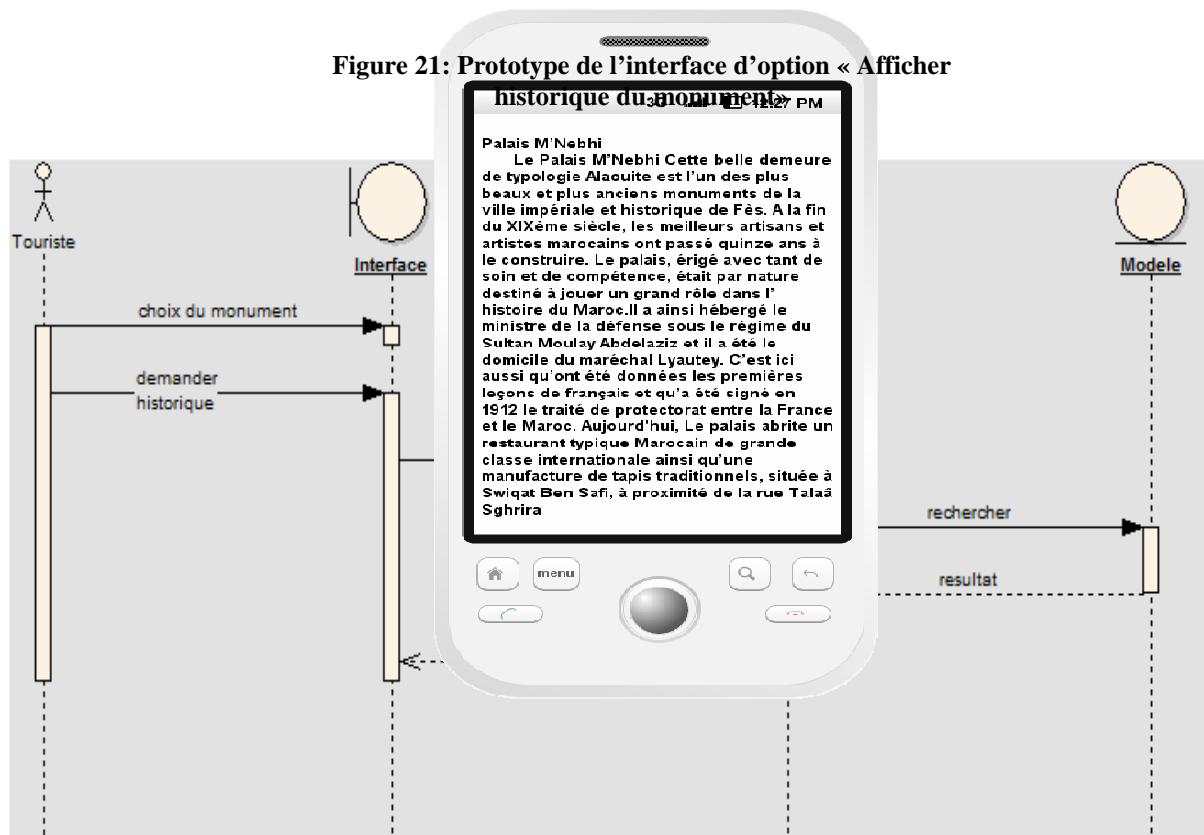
Figure 21: Prototype de l'interface d'option « Afficher historique du monument»

3G 12:27 PM

Palais M'Nebhi

Le Palais M'Nebhi Cette belle demeure de typologie Alaouite est l'un des plus beaux et plus anciens monuments de la ville impériale et historique de Fès. A la fin du XIXème siècle, les meilleurs artisans et artistes marocains ont passé quinze ans à le construire. Le palais, érigé avec tant de soin et de compétence, était par nature destiné à jouer un grand rôle dans l' histoire du Maroc.Il a ainsi hébergé le ministre de la défense sous le régime du Sultan Moulay Abdelaziz et il a été le domicile du maréchal Lyautey. C'est ici aussi qu'ont été données les premières leçons de français et qu'a été signé en 1912 le traité de protectorat entre la France et le Maroc. Aujourd'hui, Le palais abrite un restaurant typique Marocain de grande classe internationale ainsi qu'une manufacture de tapis traditionnels, située à Swiqat Ben Safi, à proximité de la rue Talaâ Sghrira

menu

Touriste

Interface

Modele

choix du monument

demander historique

rechercher

resultat